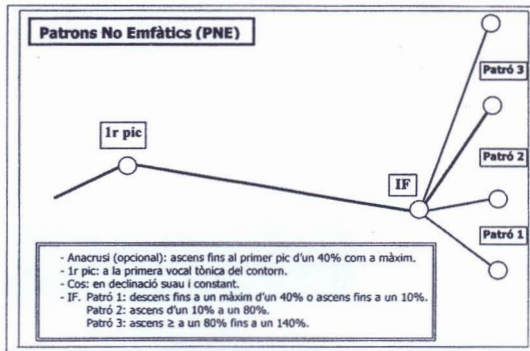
Patrons No Emfàtics (PNE)

1r pic

IF

Patró 3

Patró 2

Patró 1

- Anacrusi (opcional): ascens fins al primer pic d'un 40% com a màxim.
- 1r pic: a la primera vocal tònica del contorn.
- Cos: en declinació suau i constant.
- IF. Patró 1: descens fins a un màxim d'un 40% o ascens fins a un 10%.
Patró 2: ascens d'un 10% a un 80%.
Patró 3: ascens ≥ a un 80% fins a un 140%.